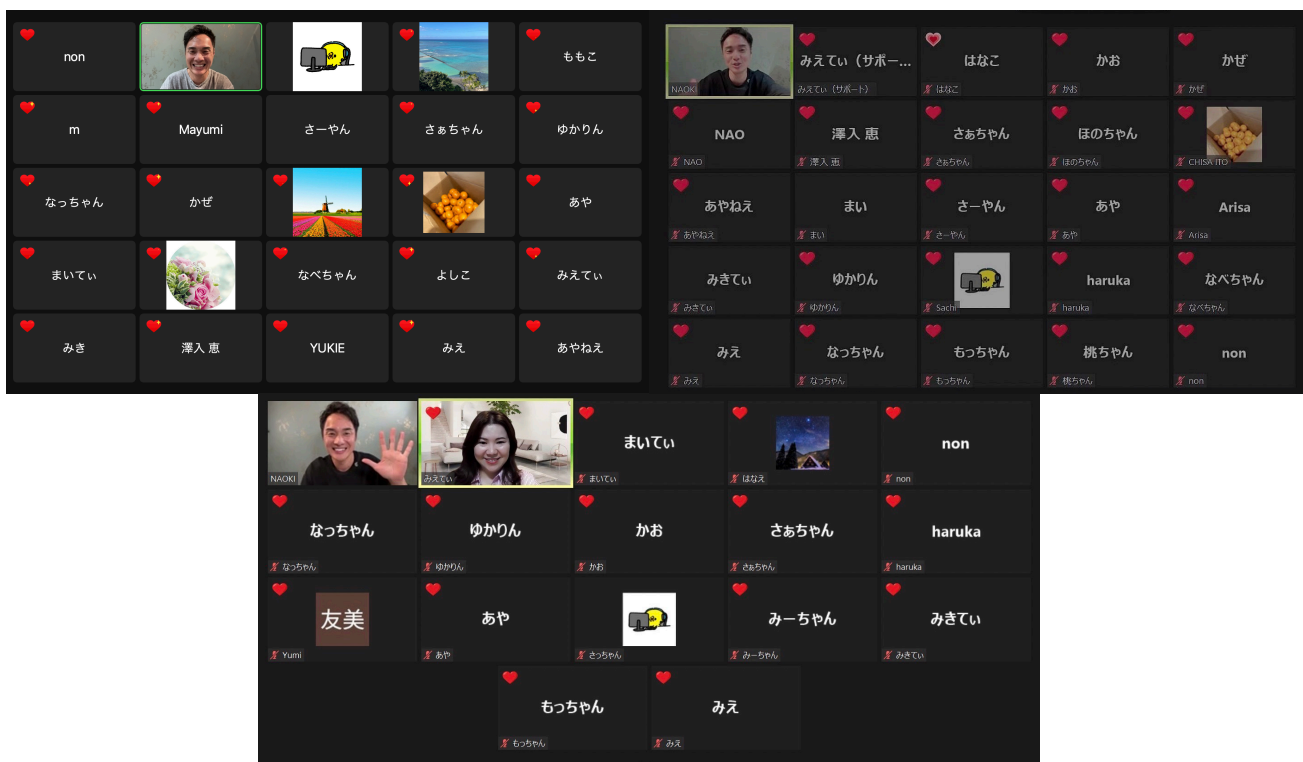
non
ももこ
m
Mayumi
さーやん
さぁちゃん
ゆかりん
なっちゃん
かぜ
あや
まいてぃ
なべちゃん
よしこ
みえてぃ
みき
澤入 恵
YUKIE
みえ
あやねえ

NAOKI
みえてぃ（サポー...
みえてぃ（サポート）
はなこ
はなこ
かお
かお
かぜ
かぜ
NAO
NAO
澤入 恵
澤入 恵
さぁちゃん
さぁちゃん
ほのちゃん
ほのちゃん
CHISA ITO
あやねえ
あやねえ
まい
まい
さーやん
さーやん
あや
あや
Arisa
Arisa
みきてぃ
みきてぃ
ゆかりん
ゆかりん
Sachi
haruka
haruka
なべちゃん
なべちゃん
みえ
みえ
なっちゃん
なっちゃん
もっちゃん
もっちゃん
桃ちゃん
桃ちゃん
non
non

NAOKI
みえてぃ
まいてぃ
まいてぃ
はなえ
non
non
なっちゃん
なっちゃん
ゆかりん
ゆかりん
かお
かお
さぁちゃん
さぁちゃん
haruka
haruka
友美
Yumi
あや
あや
さっちゃん
みーちゃん
みーちゃん
みきてぃ
みきてぃ
もっちゃん
もっちゃん
みえ
みえ